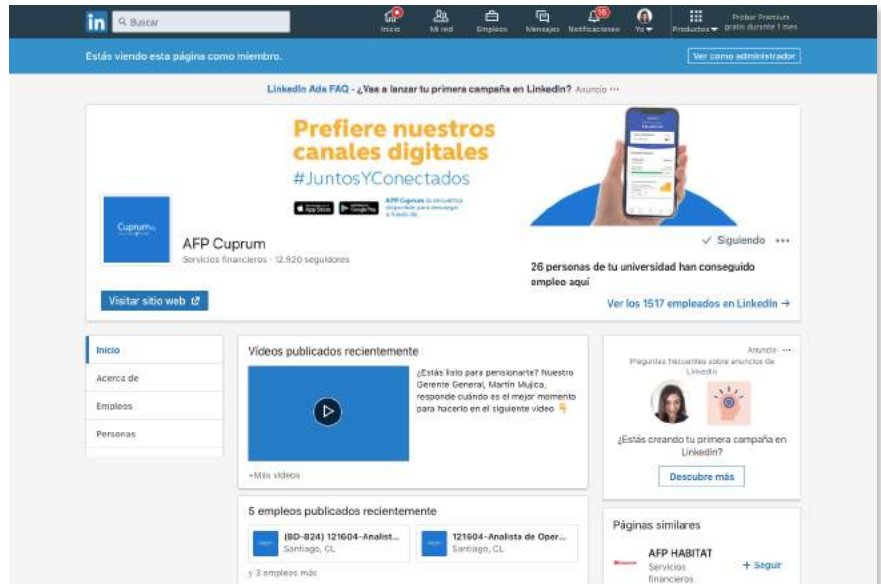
in Buscar

Inicio Mi red Empleos Mensajes 16 Notificaciones Yo Productos Probar Premium gratis durante 1 mes

Estás viendo esta página como miembro.

Ver como administrador

LinkedIn Ads FAQ · ¿Vas a lanzar tu primera campaña en LinkedIn? Anuncio ···

Prefiere nuestros canales digitales

#JuntosYConectados

App Store Google Play

AFP Cuprum

Cuprum

AFP Cuprum

Servicios financieros · 12.920 seguidores

✓ Siguiendo ···

26 personas de tu universidad han conseguido empleo aquí

Visitar sitio web

Ver los 1517 empleados en LinkedIn →

Inicio

Acerca de

Empleos

Personas

Videos publicados recientemente

¿Estás listo para pensionarte? Nuestro Gerente General, Martín Mujica, responde cuándo es el mejor momento para hacerlo en el siguiente video 👇

+Más videos

5 empleos publicados recientemente

(BD-824) 121604-Analist...
Santiago, CL

121604-Analista de Oper...
Santiago, CL

y 3 empleos más

Anuncio ···

Preguntas frecuentes sobre anuncios de LinkedIn

¿Estás creando tu primera campaña en LinkedIn?

Descubre más

Páginas similares

AFP HABITAT
Servicios financieros

+ Seguir